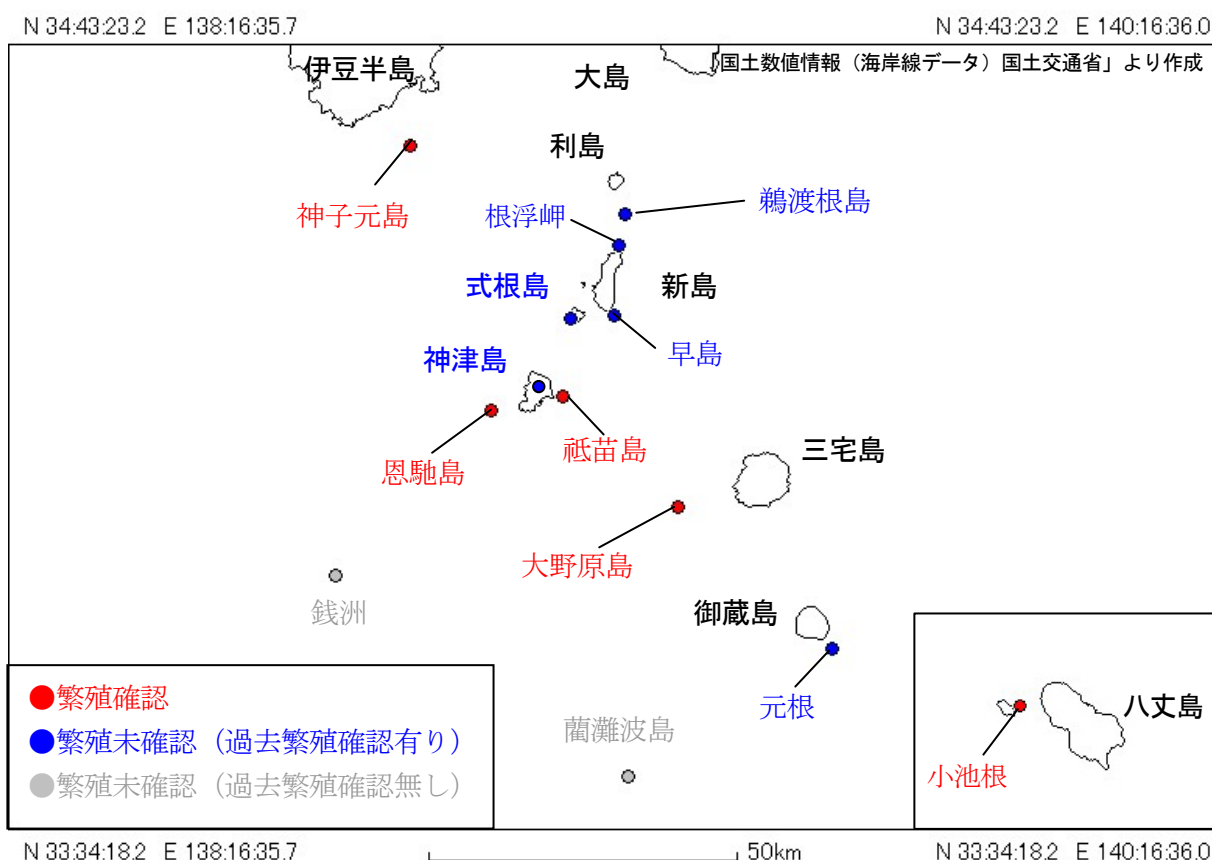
N 34:43:23.2 E 138:16:35.7

N 34:43:23.2 E 140:16:36.0

「国土数値情報（海岸線データ）国土交通省」より作成

伊豆半島

大島

利島

神子元島

根浮岬

鵜渡根島

式根島

新島

早島

神津島

恩馳島

祇苗島

三宅島

大野原島

銭洲

御蔵島

元根

八丈島

小池根

蘭灘波島

●繁殖確認
●繁殖未確認（過去繁殖確認有り）
●繁殖未確認（過去繁殖確認無し）

N 33:34:18.2 E 138:16:35.7

50km

N 33:34:18.2 E 140:16:36.0